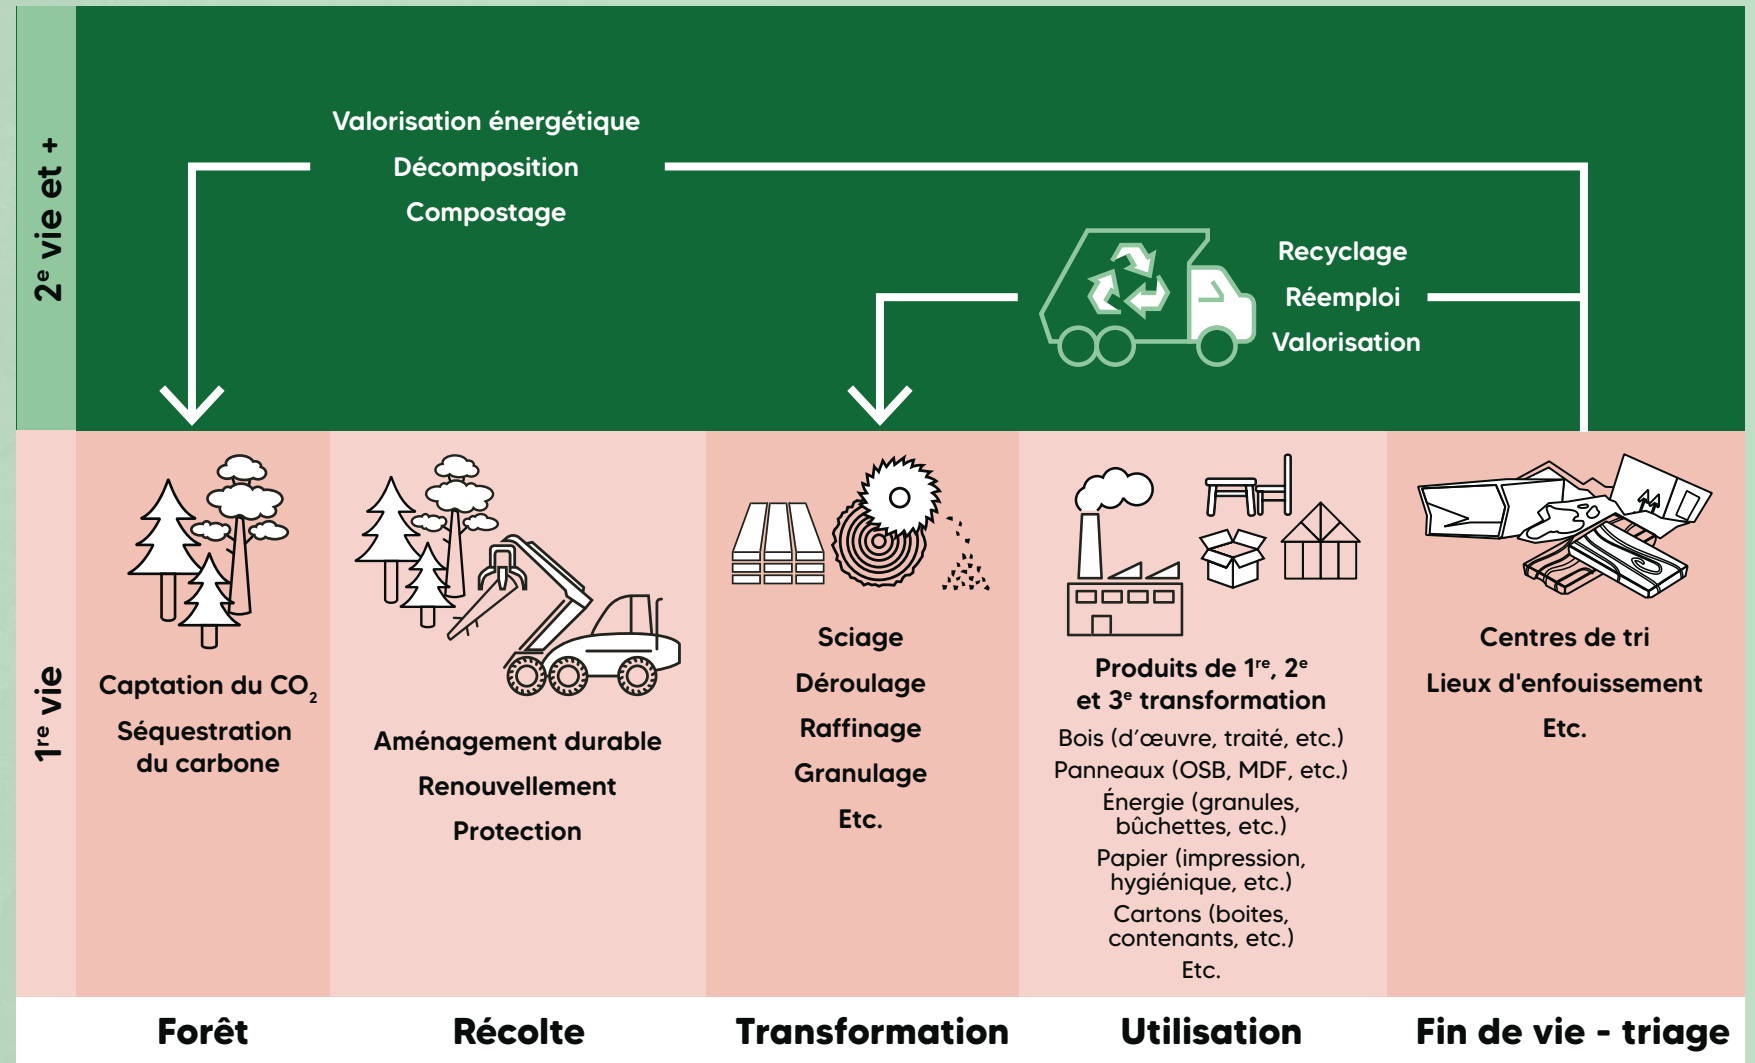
2$^e$ vie et +

Valorisation énergétique
Décomposition
Compostage

Recyclage
Réemploi
Valorisation

1$^{re}$ vie

Captation du $CO_2$
Séquestration du carbone

Aménagement durable
Renouvellement
Protection

Sciage
Déroulage
Raffinage
Granulage
Etc.

Produits de 1$^{re}$, 2$^e$ et 3$^e$ transformation
Bois (d'œuvre, traité, etc.)
Panneaux (OSB, MDF, etc.)
Énergie (granules, bûchettes, etc.)
Papier (impression, hygiénique, etc.)
Cartons (boites, contenants, etc.)
Etc.

Centres de tri
Lieux d'enfouissement
Etc.

Forêt
Récolte
Transformation
Utilisation
Fin de vie - triage